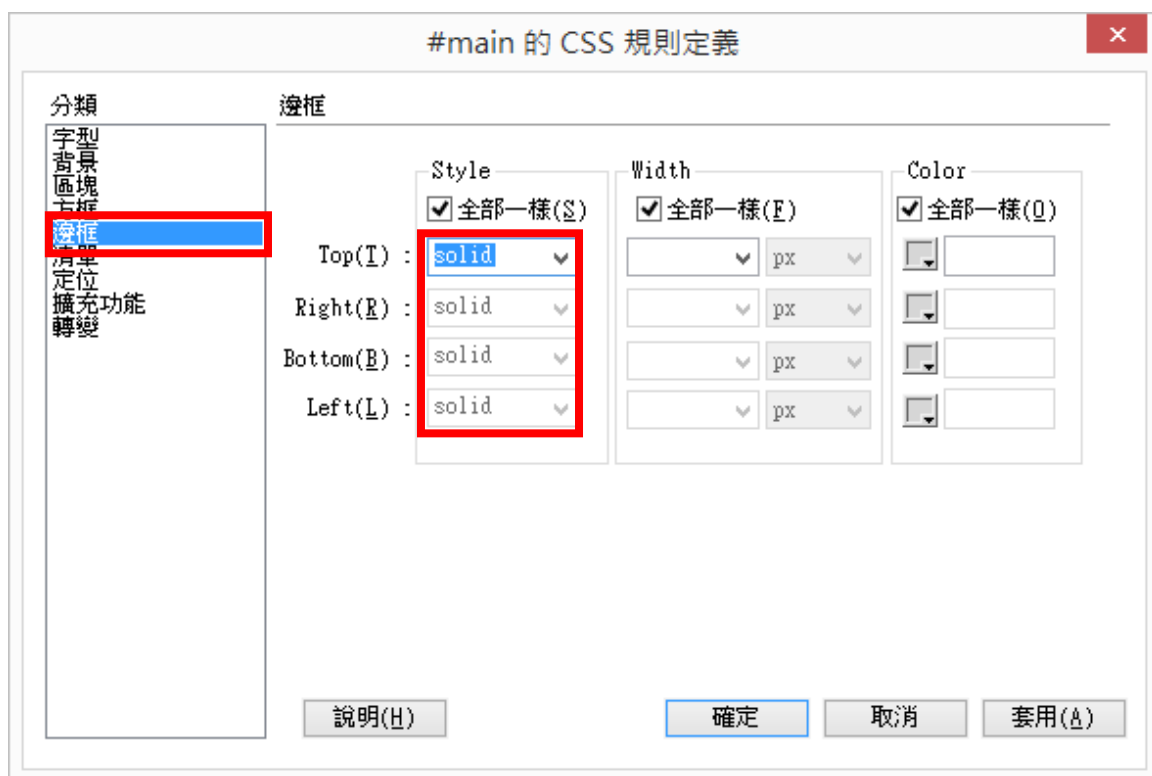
#main 的 CSS 規則定義

分類

字型
背景
區塊
方框
邊框
清單
定位
擴充功能
轉變

邊框

Style
全部一樣(S)

Width
全部一樣(F)

Color
全部一樣(O)

Top(T) : solid px
Right(R) : solid px
Bottom(B) : solid px
Left(L) : solid px

說明(H)

確定 取消 套用(A)